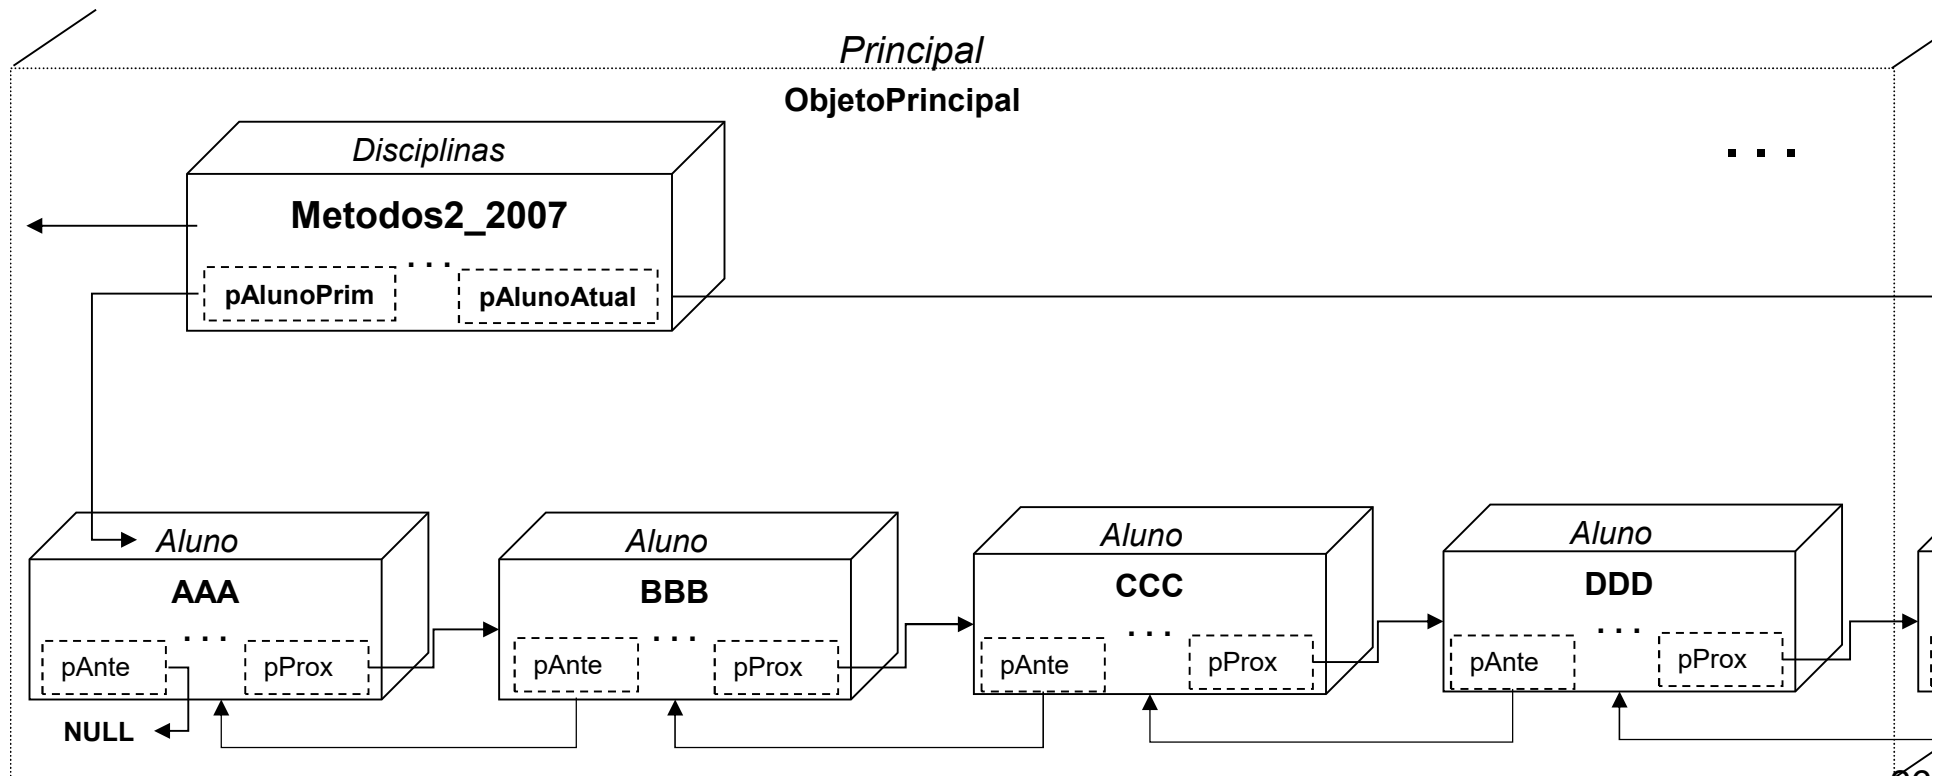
Principal

ObjetoPrincipal

Disciplinas

Metodos2_2007

...

pAlunoPrim

pAlunoAtual

...

Aluno

AAA

...

pAnte

pProx

NULL

Aluno

BBB

...

pAnte

pProx

Aluno

CCC

...

pAnte

pProx

Aluno

DDD

...

pAnte

pProx